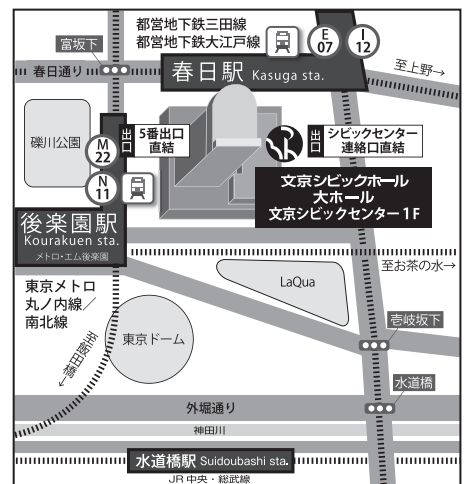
都営地下鉄三田線
都営地下鉄大江戸線
E 07
I 12
富坂下
春日通り
春日駅 Kasuga sta.
至上野
礫川公園
出口
5番出口直結
出口
シビックセンター連絡口直結
M 22
N 11
文京シビックホール
大ホール
文京シビックセンター 1F
後楽園駅
Kourakuen sta.
メトロ・エム後楽園
LaQua
至お茶の水
東京メトロ
丸ノ内線／
南北線
至飯田橋
東京ドーム
壱岐坂下
水道橋
外堀通り
神田川
水道橋駅 Suidoubashi sta.
JR 中央・総武線